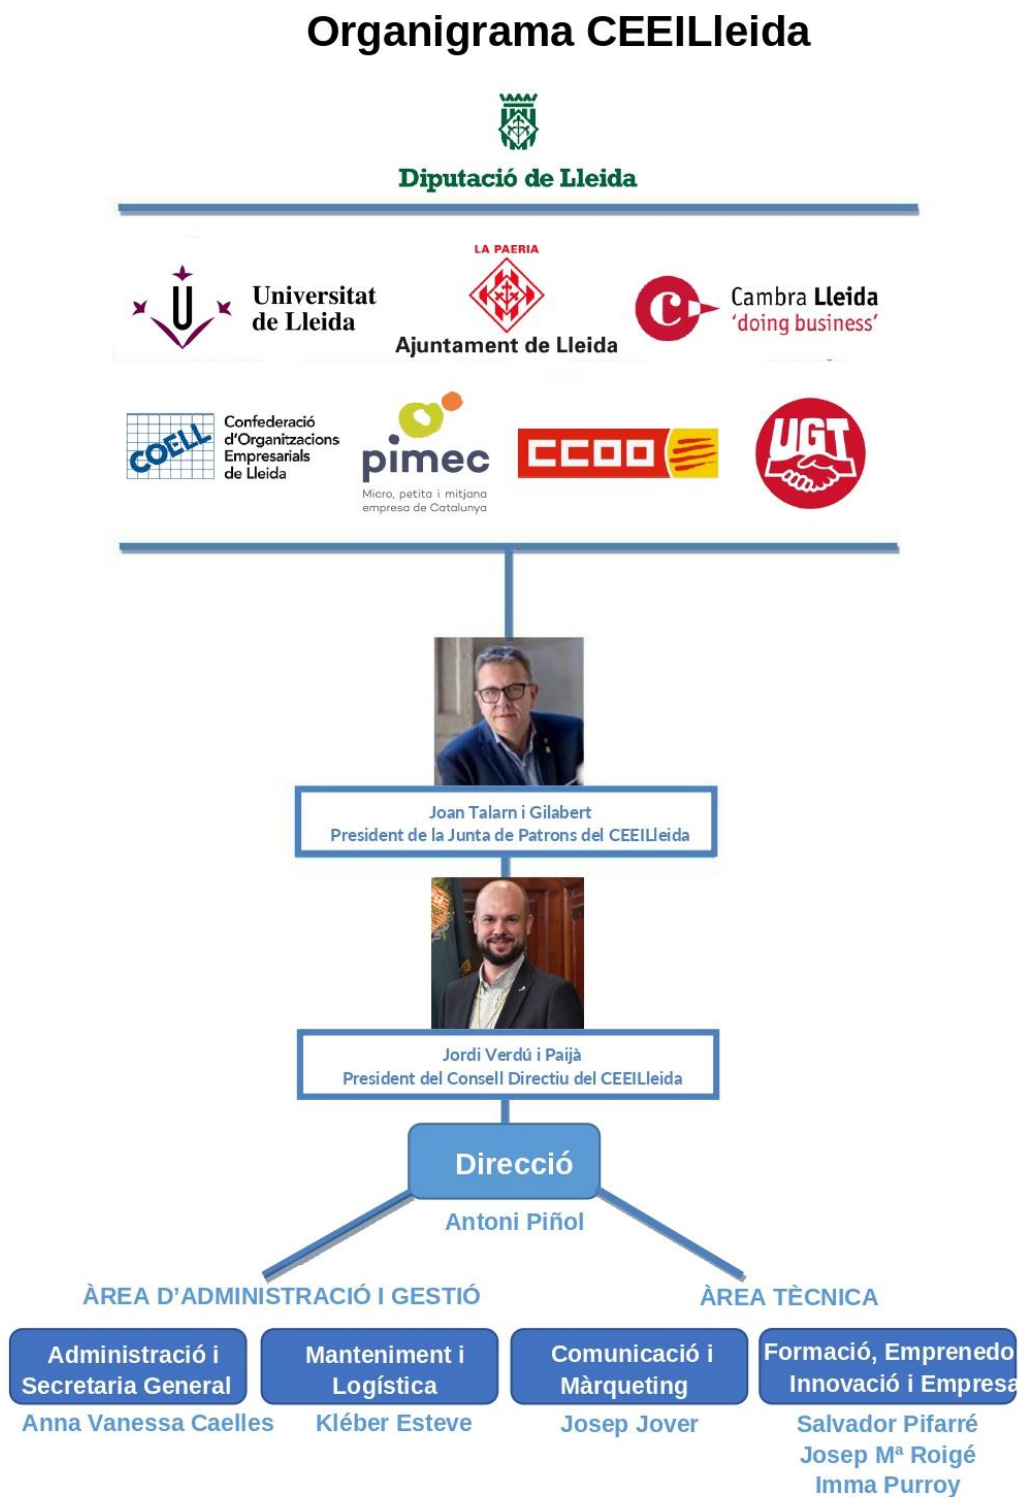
Organigrama CEEILleida

Diputació de Lleida

Universitat de Lleida

LA PAERIA
Ajuntament de Lleida

Cambra Lleida
'doing business'

COELL
Confederació d'Organitzacions Empresarials de Lleida

pimec
Micro, petita i mitjana empresa de Catalunya

CCOO

UGT

Joan Talarn i Gilabert
President de la Junta de Patrons del CEEILleida

Jordi Verdú i Paijà
President del Consell Directiu del CEEILleida

Direcció
Antoni Piñol

ÀREA D'ADMINISTRACIÓ I GESTIÓ

ÀREA TÈCNICA

Administració i Secretaria General
Anna Vanessa Caelles

Manteniment i Logística
Kléber Esteve

Comunicació i Màrqueting
Josep Jover

Formació, Emprenedo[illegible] Innovació i Empresa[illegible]
Salvador Pifarré
Josep Mª Roigé
Imma Purroy